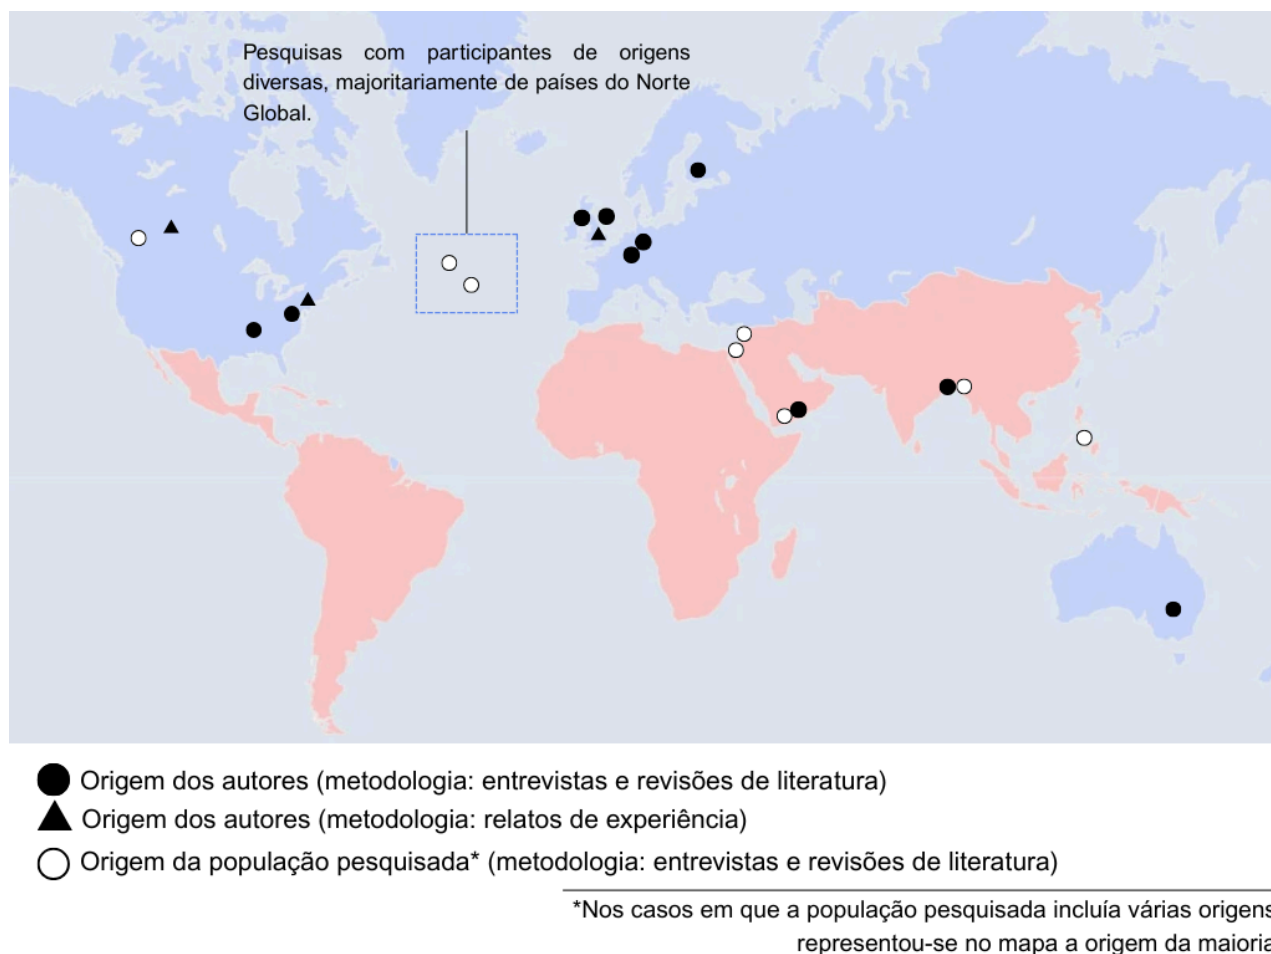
Pesquisas com participantes de origens diversas, majoritariamente de países do Norte Global.

Origem dos autores (metodologia: entrevistas e revisões de literatura)
Origem dos autores (metodologia: relatos de experiência)
Origem da população pesquisada* (metodologia: entrevistas e revisões de literatura)

*Nos casos em que a população pesquisada incluía várias origens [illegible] representou-se no mapa a origem da maioria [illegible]